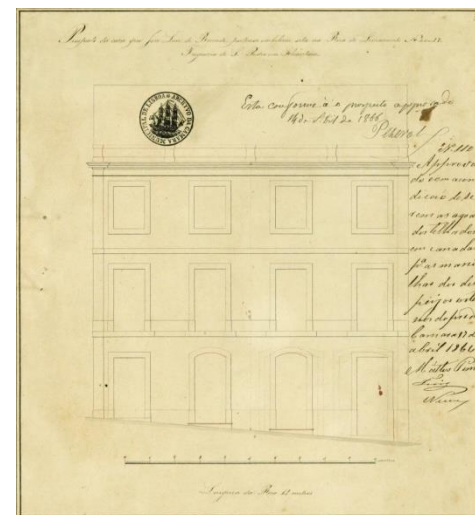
Prospecto da casa que fez Jose de Barcelos pertence reedificar sita na Rua do Livramento n.º 3 a 12
Freguezia de S. Pedro em Alcantara

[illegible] LISBOA ARCHIVO MUNICIPAL CAMARA

Esta conforme á o projecto approvado
16 de Abril de 1866
Passos

N.º 110
Approvado
de com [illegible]
de casa de se
com as agu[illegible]
das telhadas
em canada
p.ª a mais
tha dos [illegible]
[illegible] esta
sua de fr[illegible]
Camara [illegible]
abril 1866
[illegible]
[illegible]
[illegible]

Largura da Rua 12 metros